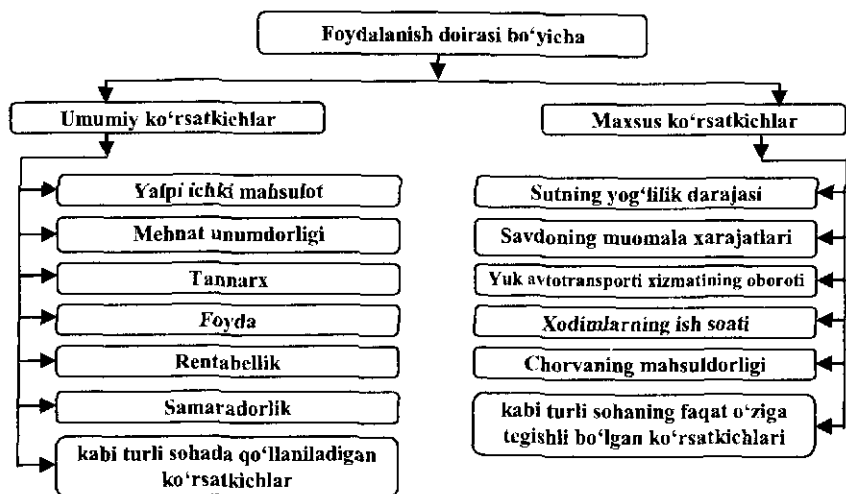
Foydalanish doirasi bo'yicha

Umumiy ko'rsatkichlar

Yalpi ichki mahsulot

Mehnat unumdorligi

Tannarx

Foyda

Rentabellik

Samaradorlik

kabi turli sohada qo'llaniladigan ko'rsatkichlar

Maxsus ko'rsatkichlar

Sutning yog'lilik darajasi

Savdoning muomala xarajatlari

Yuk avtotransporti xizmatining oboroti

Xodimlarning ish soati

Chorvaning mahsuldorligi

kabi turli sohaning faqat o'ziga tegishli bo'lgan ko'rsatkichlari